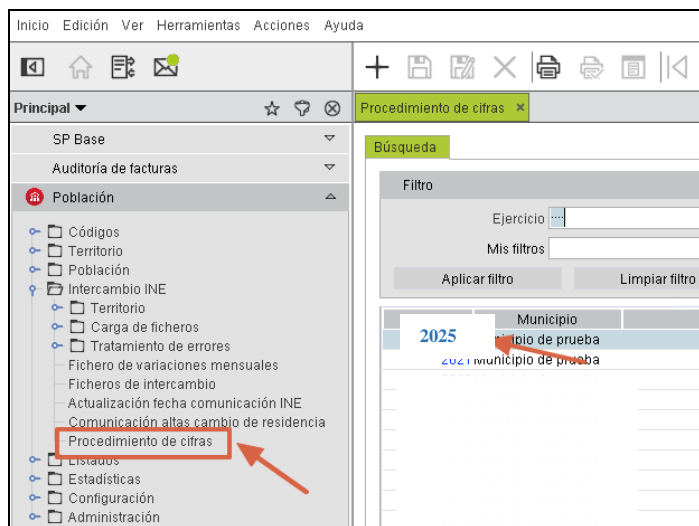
Inicio Edición Ver Herramientas Acciones Ayuda

Principal

SP Base
Auditoría de facturas
Población

Códigos
Territorio
Población
Intercambio INE
Territorio
Carga de ficheros
Tratamiento de errores
Fichero de variaciones mensuales
Ficheros de intercambio
Actualización fecha comunicación INE
Comunicación altas cambio de residencia
Procedimiento de cifras
Listados
Estadísticas
Configuración
Administración

Procedimiento de cifras ×

Búsqueda

Filtro
Ejercicio
Mis filtros
Aplicar filtro
Limpiar filtro

| | Municipio |
|---|---|
| 2025 | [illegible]icipio de prueba |
| 2021 | Municipio de prueba |